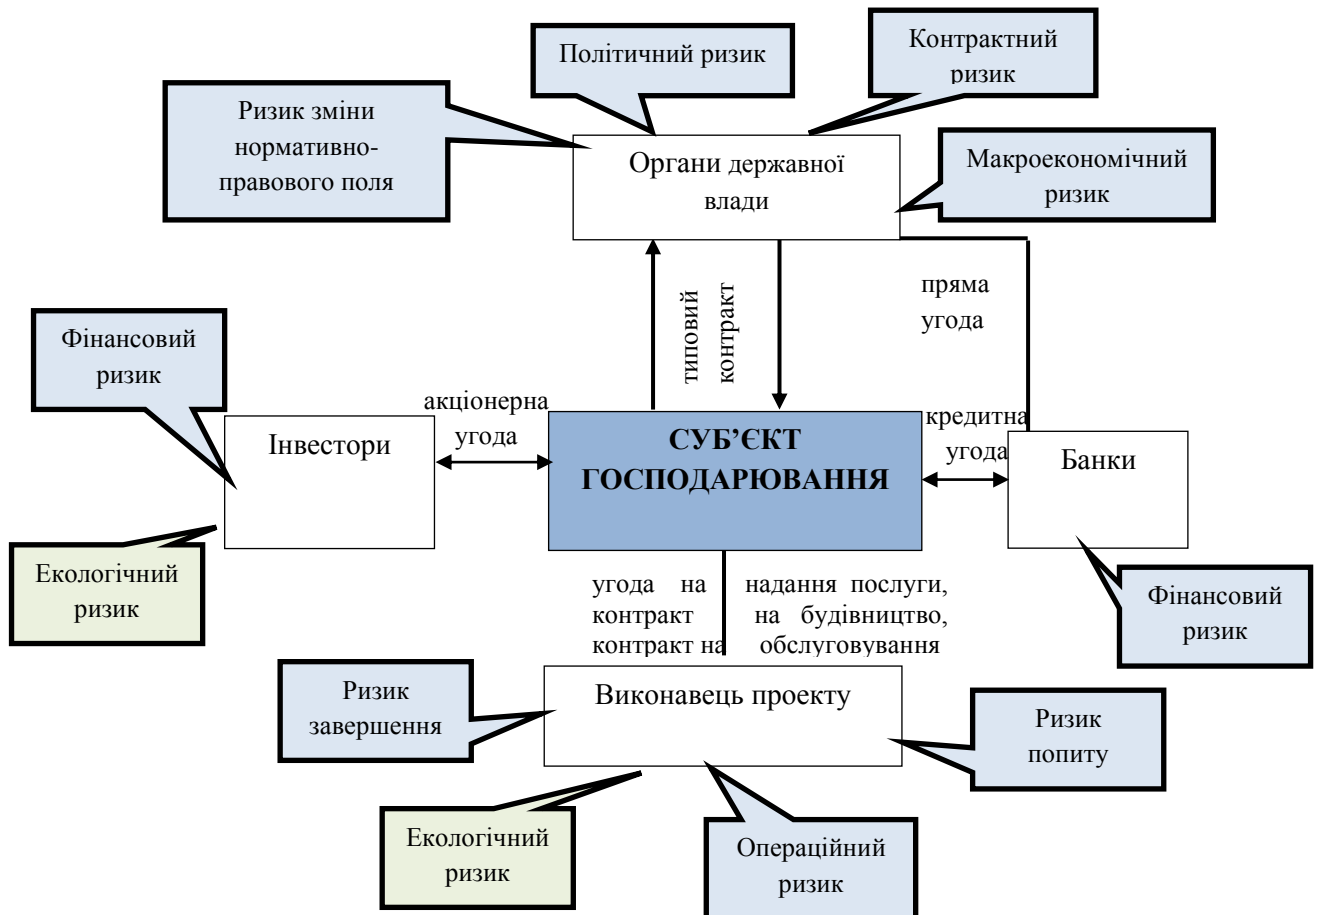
Політичний ризик

Контрактний ризик

Ризик зміни нормативно-правового поля

Органи державної влади

Макроекономічний ризик

типовий контракт

пряма угода

Фінансовий ризик

акціонерна угода

Інвестори

СУБ'ЄКТ ГОСПОДАРЮВАННЯ

кредитна угода

Банки

Екологічний ризик

угода на надання послуги, контракт на будівництво, контракт на обслуговування

Фінансовий ризик

Ризик завершення

Виконавець проекту

Ризик попиту

Екологічний ризик

Операційний ризик